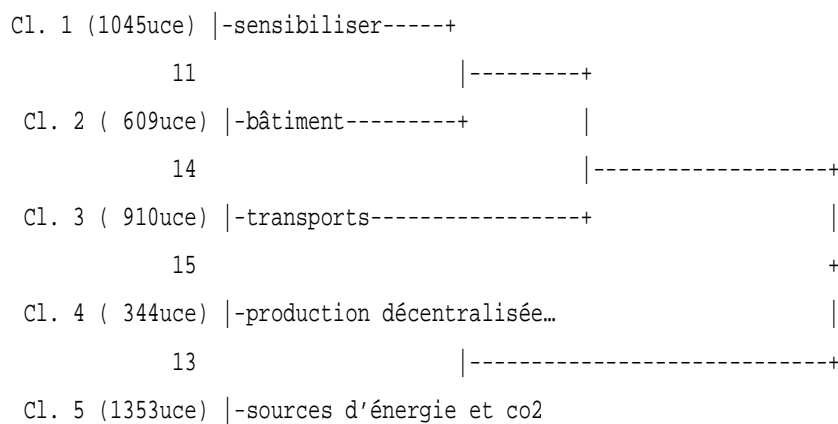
Cl. 1 (1045uce) |-sensibiliser-----+
11 |---------+
Cl. 2 ( 609uce) |-bâtiment---------+ |
14 |-------------------+
Cl. 3 ( 910uce) |-transports-----------------+ |
15 +
Cl. 4 ( 344uce) |-production décentralisée… |
13 |----------------------------+
Cl. 5 (1353uce) |-sources d'énergie et co2